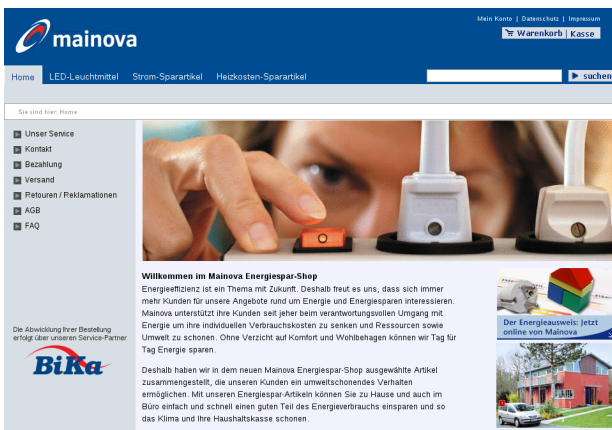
mainova

Mein Konto | Datenschutz | Impressum

Warenkorb | Kasse

Home LED-Leuchtmittel Strom-Sparartikel Heizkosten-Sparartikel

suchen

Sie sind hier: Home

Unser Service
Kontakt
Bezahlung
Versand
Retouren / Reklamationen
AGB
FAQ

Die Abwicklung Ihrer Bestellung erfolgt über unseren Service-Partner

BiKa

Willkommen im Mainova Energiespar-Shop

Energieeffizienz ist ein Thema mit Zukunft. Deshalb freut es uns, dass sich immer mehr Kunden für unsere Angebote rund um Energie und Energiesparen interessieren. Mainova unterstützt ihre Kunden seit jeher beim verantwortungsvollen Umgang mit Energie um ihre individuellen Verbrauchskosten zu senken und Ressourcen sowie Umwelt zu schonen. Ohne Verzicht auf Komfort und Wohlbehagen können wir Tag für Tag Energie sparen.

Deshalb haben wir in dem neuen Mainova Energiespar-Shop ausgewählte Artikel zusammengestellt, die unseren Kunden ein umweltschonendes Verhalten ermöglichen. Mit unseren Energiespar-Artikeln können Sie zu Hause und auch im Büro einfach und schnell einen guten Teil des Energieverbrauchs einsparen und so das Klima und Ihre Haushaltskasse schonen.

Der Energieausweis: Jetzt online von Mainova